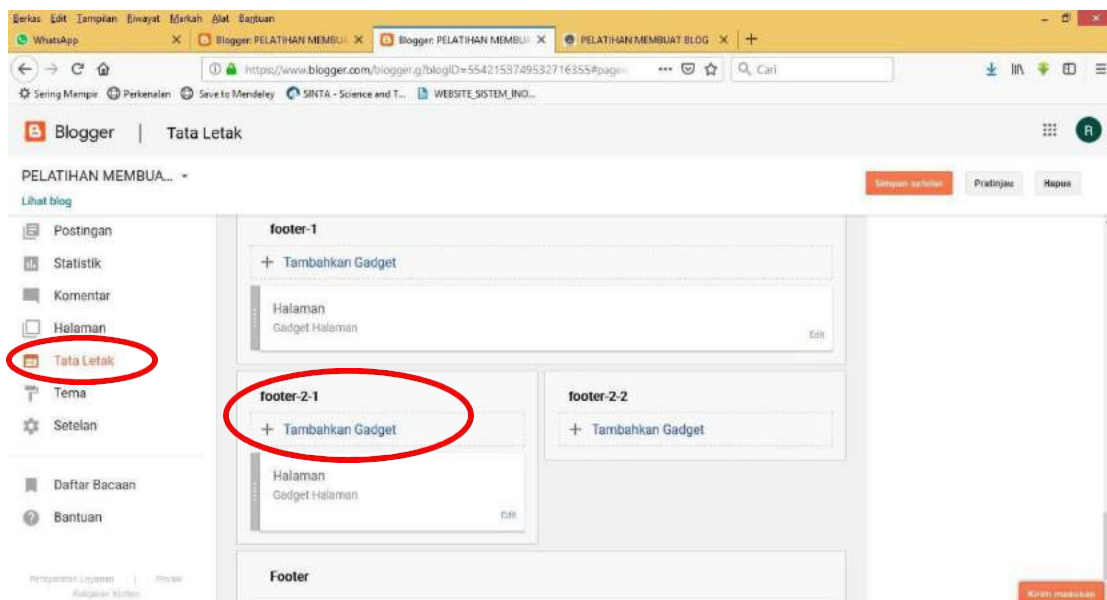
Berkas Edit Tampilan Riwayat Markah Alat Bantuan

WhatsApp ×
Blogger: PELATIHAN MEMBUA ×
Blogger: PELATIHAN MEMBUA ×
PELATIHAN MEMBUAT BLOG ×
+

https://www.blogger.com/blogger.g?blogID=5542153749532716355#page
Cari

Sering Mampir   Perkenalan   Save to Mendeley   SINTA - Science and T...   WEBSITE_SISTEM_INO...

Blogger | Tata Letak

R

PELATIHAN MEMBUA...
Lihat blog

Simpan setelan   Pratinjau   Hapus

Postingan
Statistik
Komentar
Halaman
Tata Letak
Tema
Setelan

Daftar Bacaan
Bantuan

Persyaratan Layanan | Privasi
Kebijakan Konten

footer-1
+ Tambahkan Gadget
Halaman
Gadget Halaman
Edit

footer-2-1
+ Tambahkan Gadget
Halaman
Gadget Halaman
Edit

footer-2-2
+ Tambahkan Gadget

Footer

Kirim masukan